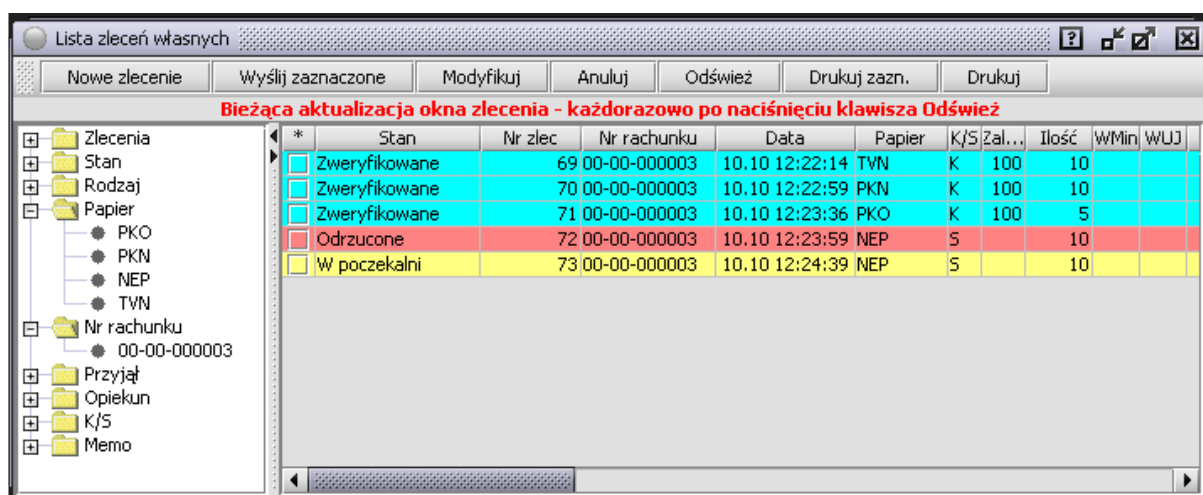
Lista zleceń własnych

Nowe zlecenie | Wyślij zaznaczone | Modyfikuj | Anuluj | Odśwież | Drukuj zazn. | Drukuj

Bieżąca aktualizacja okna zlecenia - każdorazowo po naciśnięciu klawisza Odśwież

Zlecenia
Stan
Rodzaj
Papier
PKO
PKN
NEP
TVN
Nr rachunku
00-00-000003
Przyjął
Opiekun
K/S
Memo

| * | Stan | Nr zlec | Nr rachunku | Data | Papier | K/S | Zal... | Ilość | WMin | WUJ |
|---|---|---|---|---|---|---|---|---|---|---|
| | Zweryfikowane | 69 | 00-00-000003 | 10.10 12:22:14 | TVN | K | 100 | 10 | | |
| | Zweryfikowane | 70 | 00-00-000003 | 10.10 12:22:59 | PKN | K | 100 | 10 | | |
| | Zweryfikowane | 71 | 00-00-000003 | 10.10 12:23:36 | PKO | K | 100 | 5 | | |
| | Odrzucone | 72 | 00-00-000003 | 10.10 12:23:59 | NEP | S | | 10 | | |
| | W poczekalni | 73 | 00-00-000003 | 10.10 12:24:39 | NEP | S | | 10 | | |